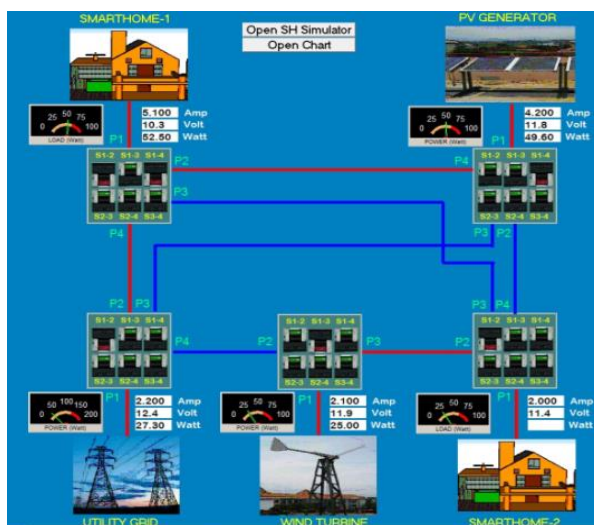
SMARTHOME-1

Open SH Simulator
Open Chart

PV GENERATOR

25 50 75
0 100
LOAD (Watt)

5.100 Amp
10.3 Volt
52.50 Watt

25 50 75
0 100
POWER (Watt)

4.200 Amp
11.8 Volt
49.60 Watt

P1
S1-2 S1-3 S1-4
S2-3 S2-4 S3-4
P2
P3
P4

P4
S1-2 S1-3 S1-4
S2-3 S2-4 S3-4
P1
P3 P2

P2 P3
S1-2 S1-3 S1-4
S2-3 S2-4 S3-4
P4
P1

S1-2 S1-3 S1-4
S2-3 S2-4 S3-4
P2
P3
P1

P3 P4
S1-2 S1-3 S1-4
S2-3 S2-4 S3-4
P2
P1

50 100 150
0 200
POWER (Watt)

2.200 Amp
12.4 Volt
27.30 Watt

25 50 75
0 100
POWER (Watt)

2.100 Amp
11.9 Volt
25.00 Watt

25 50 75
0 100
LOAD (Watt)

2.000 Amp
11.4 Volt
Watt

UTILITY GRID
WIND TURBINE
SMARTHOME-2